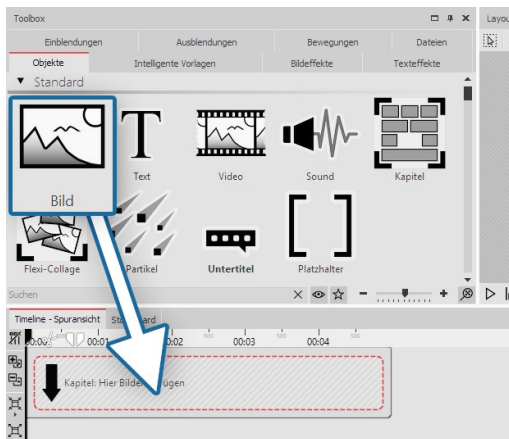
Toolbox

Layo

Einblendungen

Ausblendungen

Bewegungen

Dateien

Objekte

Intelligente Vorlagen

Bildeffekte

Texteffekte

▼ Standard

Bild

Text

Video

Sound

Kapitel

Flexi-Collage

Partikel

Untertitel

Platzhalter

Suchen

Timeline - Spuransicht

St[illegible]ard

00:0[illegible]

00:01

00:02

00:03

00:04

Kapitel: Hier Bilder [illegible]ügen